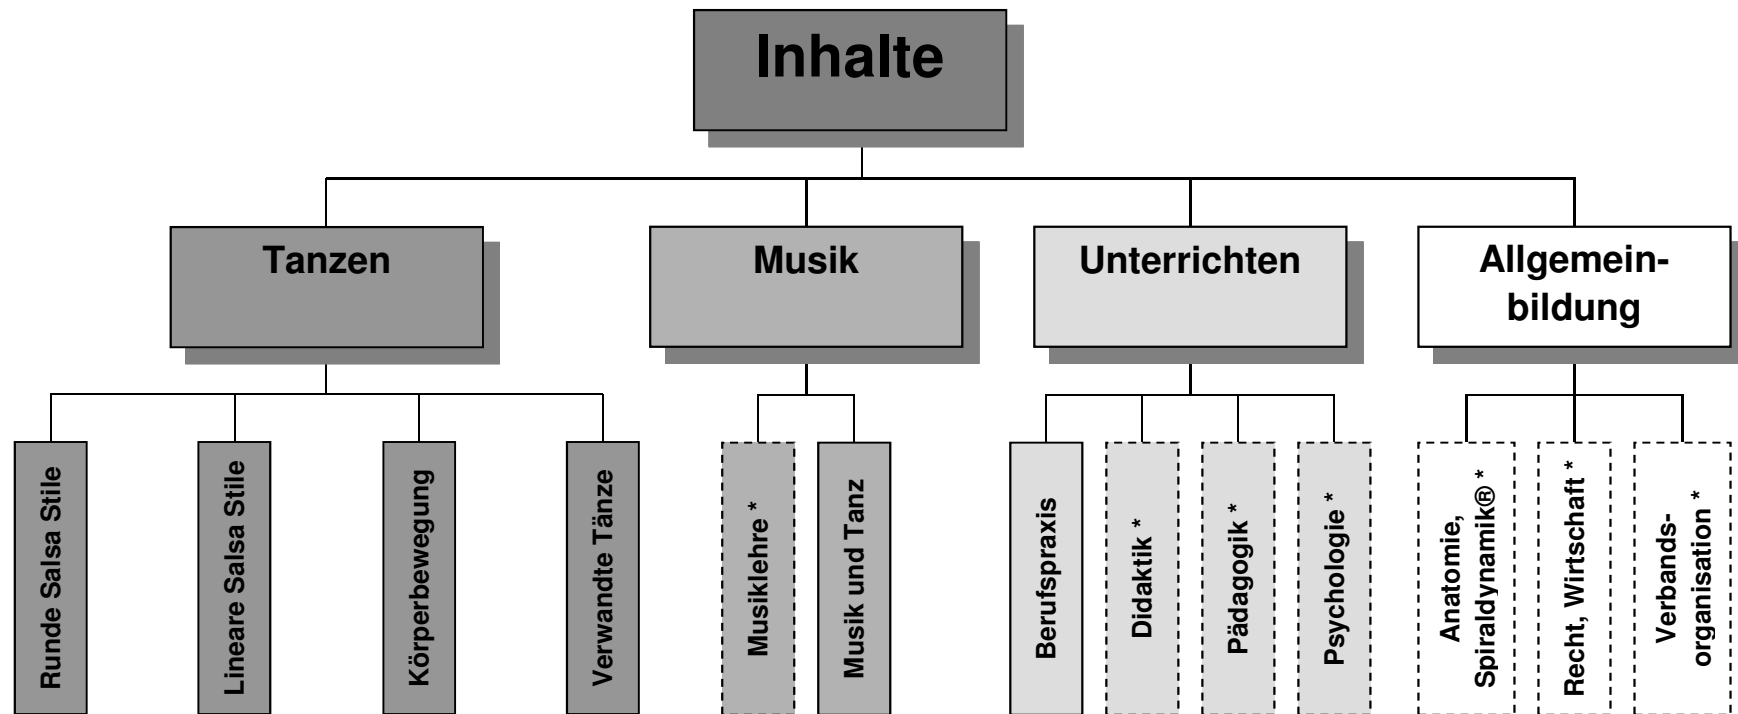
Inhalte

Tanzen

Runde Salsa Stile

Lineare Salsa Stile

Körperbewegung

Verwandte Tänze

Musik

Musiklehre *

Musik und Tanz

Unterrichten

Berufspraxis

Didaktik *

Pädagogik *

Psychologie *

Allgemeinbildung

Anatomie, Spiraldynamik® *

Recht, Wirtschaft *

Verbandsorganisation *